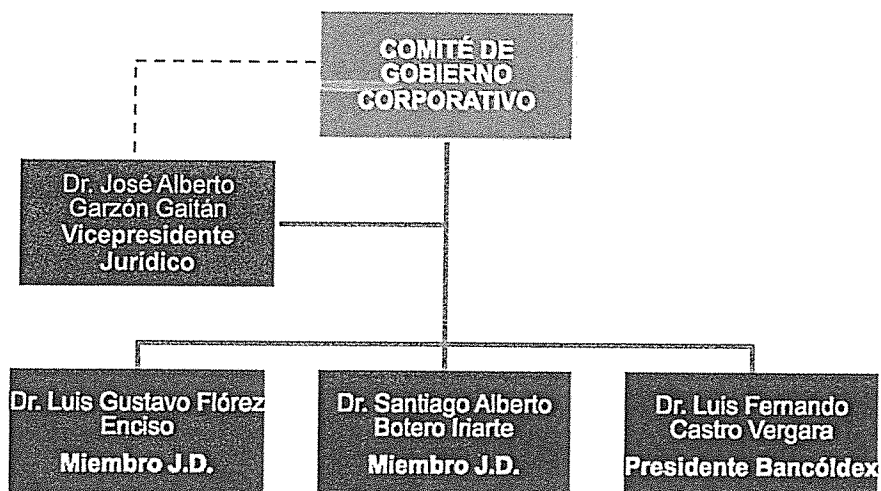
COMITÉ DE GOBIERNO CORPORATIVO

Dr. José Alberto Garzón Gaitán
Vicepresidente Jurídico

Dr. Luis Gustavo Flórez Enciso
Miembro J.D.

Dr. Santiago Alberto Botero Iriarte
Miembro J.D.

Dr. Luis Fernando Castro Vergara
Presidente Bancóldex